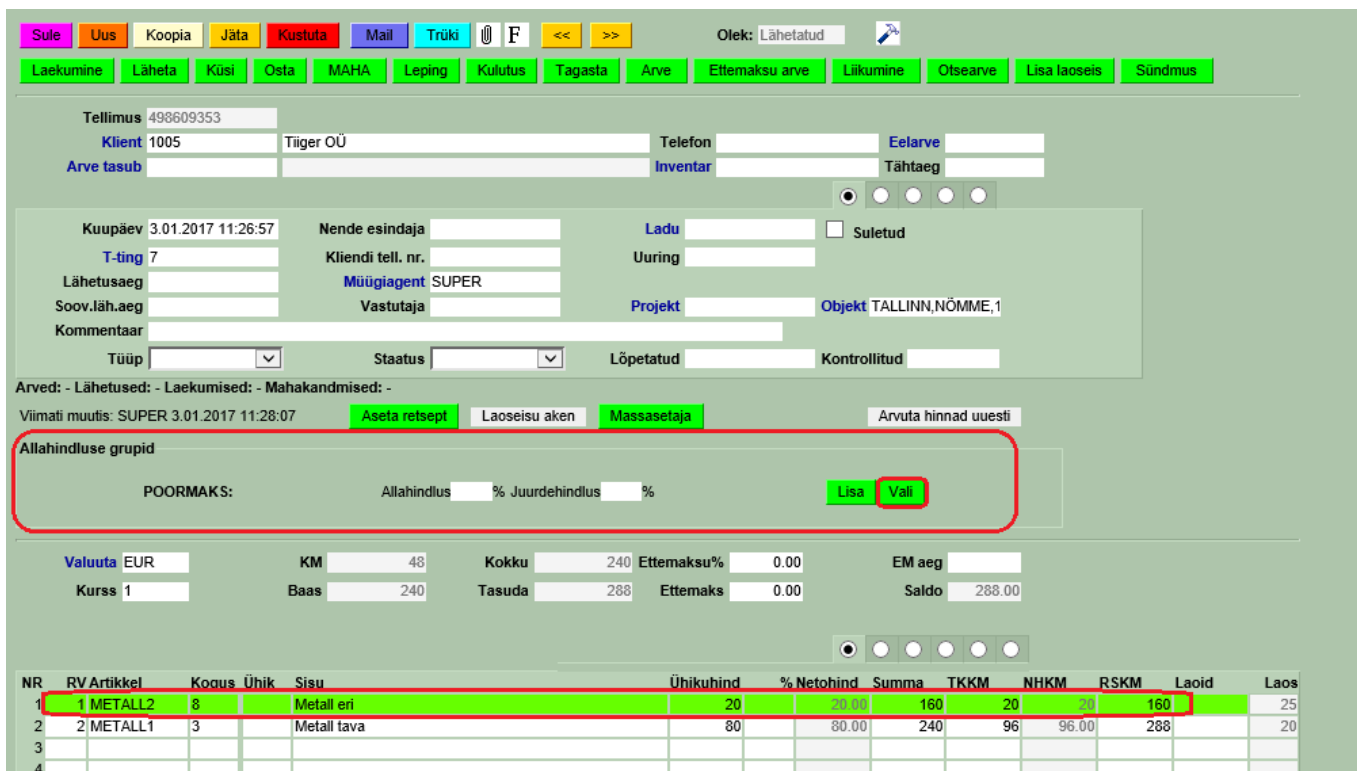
Sule Uus Koopia Jäta Kustuta Mail Trüki F << >> Olek: Lähetatud

Laekumine Läheta Küsi Osta MAHA Leping Kulutus Tagasta Arve Ettemaksu arve Liikumine Otsearve Lisa laoseis Sündmus

Tellimus 498609353
Klient 1005 Tiiger OÜ
Telefon
Eelarve
Arve tasub
Inventar
Tähtaeg

Kuupäev 3.01.2017 11:26:57
Nende esindaja
Ladu
Suletud
T-ting 7
Kliendi tell. nr.
Uuring
Lähetusaeg
Müügiagent SUPER
Soov.läh.aeg
Vastutaja
Projekt
Objekt TALLINN,NÕMME,1
Kommentaar
Tüüp
Staatus
Lõpetatud
Kontrollitud

Arved: - Lähetused: - Laekumised: - Mahakandmised: -

Viimati muutis: SUPER 3.01.2017 11:28:07 Aseta retsept Laoseisu aken Massasetaja Arvuta hinnad uuesti

Allahindluse grupid
POORMAKS: Allahindlus % Juurdehindlus % Lisa Vali

Valuuta EUR KM 48 Kokku 240 Ettemaksu% 0.00 EM aeg
Kurss 1 Baas 240 Tasuda 288 Ettemaks 0.00 Saldo 288.00

| NR | RV | Artikkel | Kogus | Ühik | Sisu | Ühikuhind | % | Netohind | Summa | TKKM | NHKM | RSKM | Laoid | Laos |
|---|---|---|---|---|---|---|---|---|---|---|---|---|---|---|
| 1 | 1 | METALL2 | 8 | | Metall eri | 20 | | 20.00 | 160 | 20 | 20 | 160 | | 25 |
| 2 | 2 | METALL1 | 3 | | Metall tava | 80 | | 80.00 | 240 | 96 | 96.00 | 288 | | 20 |
| 3 | | | | | | | | | | | | | | |
| 4 | | | | | | | | | | | | | | |